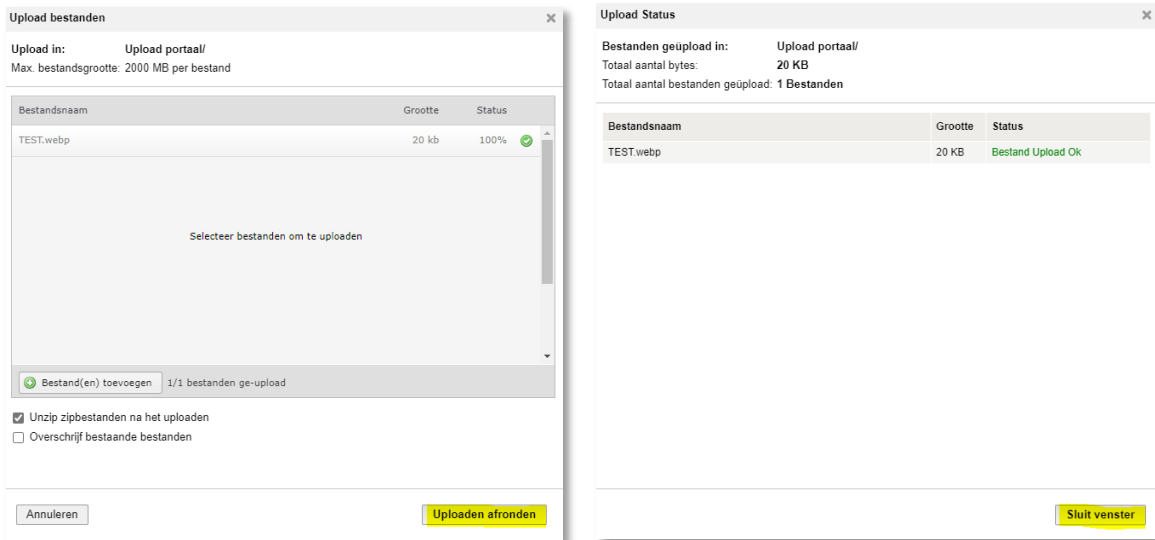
Upload bestanden ×

Upload in: Upload portaal/
Max. bestandsgrootte: 2000 MB per bestand

| Bestandsnaam | Grootte | Status |
|---|---|---|
| TEST.webp | 20 kb | 100% |

Selecteer bestanden om te uploaden

Bestand(en) toevoegen 1/1 bestanden ge-upload

Unzip zipbestanden na het uploaden
Overschrijf bestaande bestanden

Annuleren Uploaden afronden

Upload Status ×

Bestanden geüpload in: Upload portaal/
Totaal aantal bytes: 20 KB
Totaal aantal bestanden geüpload: 1 Bestanden

| Bestandsnaam | Grootte | Status |
|---|---|---|
| TEST.webp | 20 KB | Bestand Upload Ok |

Sluit venster